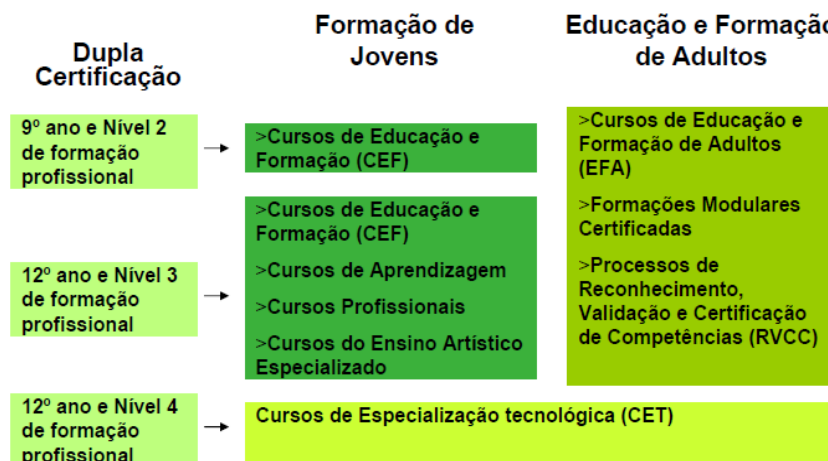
Dupla Certificação

Formação de Jovens

Educação e Formação de Adultos

9º ano e Nível 2 de formação profissional

>Cursos de Educação e Formação (CEF)

12º ano e Nível 3 de formação profissional

>Cursos de Educação e Formação (CEF)

>Cursos de Aprendizagem

>Cursos Profissionais

>Cursos do Ensino Artístico Especializado

>Cursos de Educação e Formação de Adultos (EFA)

>Formações Modulares Certificadas

>Processos de Reconhecimento, Validação e Certificação de Competências (RVCC)

12º ano e Nível 4 de formação profissional

Cursos de Especialização tecnológica (CET)